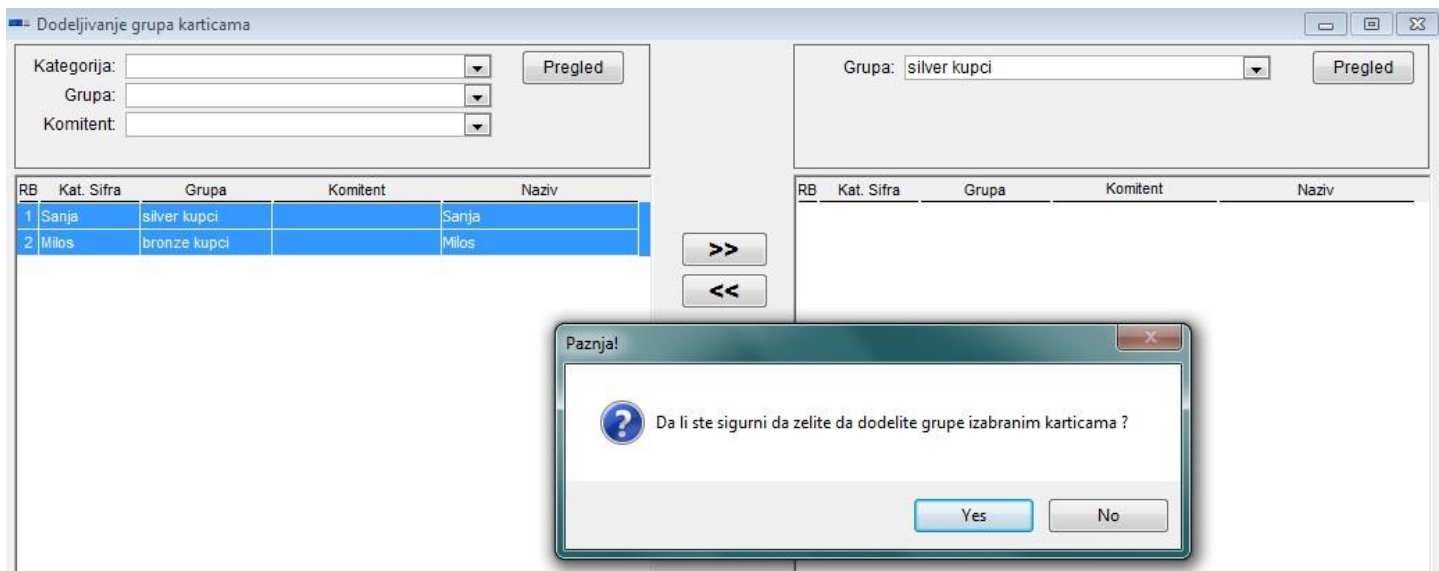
Dodeljivanje grupa karticama

Kategorija:
Grupa:
Komitent:
Pregled

Grupa: silver kupci
Pregled

| RB | Kat. Sifra | Grupa | Komitent | Naziv |
|---|---|---|---|---|
| 1 | Sanja | silver kupci | | Sanja |
| 2 | Milos | bronze kupci | | Milos |

>>
<<

| RB | Kat. Sifra | Grupa | Komitent | Naziv |
|---|---|---|---|---|

Paznja!

Da li ste sigurni da zelite da dodelite grupe izabranim karticama ?

Yes
No